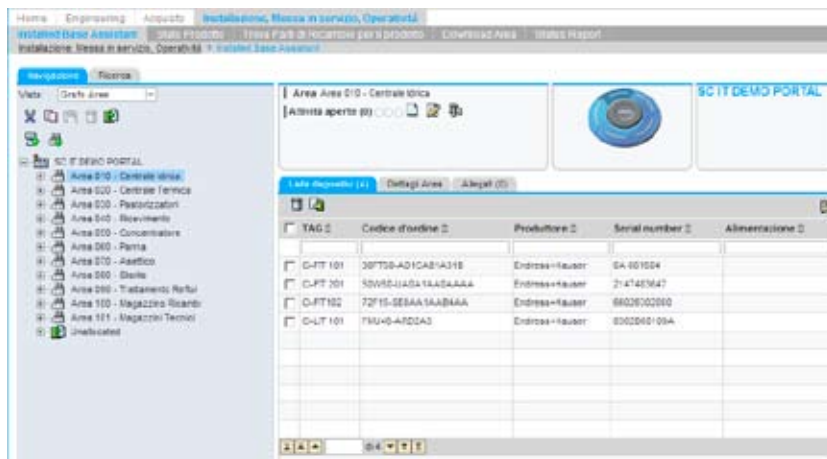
Home | Engineering | Acquisto | Installazione, Messa in servizio, Operatività

Installed Base Assistant | Stato Prodotto | Trova Parti di Ricambio per il prodotto | Download Area | Status Report

Installazione, Messa in servizio, Operatività > Installed Base Assistant

Navigazione | Ricerca

Vista: Grafo Aree

SC IT DEMO PORTAL
Area 010 - Centrale Idrica
Area 020 - Centrale Termica
Area 030 - Pastorizzatori
Area 040 - Ricevimento
Area 050 - Concentratore
Area 060 - Parma
Area 070 - Asettico
Area 080 - Sterile
Area 090 - Trattamento Rifiuti
Area 100 - Magazzino Ricambi
Area 101 - Magazzini Tecnici
Unallocated

Area Area 010 - Centrale Idrica
Attività aperte (0)

SC IT DEMO PORTAL

Lista dispositivi (4) | Dettagli Area | Allegati (0)

| TAG | Codice d'ordine | Produttore | Serial number | Alimentazione |
|---|---|---|---|---|
| C-FT 101 | 30FT00-AD1CAB1A31B | Endress+Hauser | 8A 001004 | |
| C-PT 201 | 50W50-UA0A1AA0AAAA | Endress+Hauser | 2147483647 | |
| C-FT102 | 72F15-SE0AA1AAB4AA | Endress+Hauser | 66026302000 | |
| C-LIT 101 | 7MU40-AR22A3 | Endress+Hauser | 8302B601094 | |

di 4